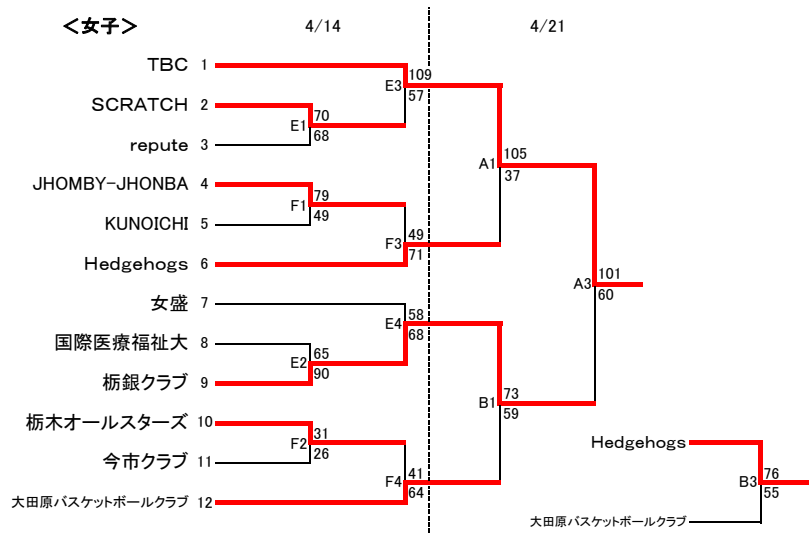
＜女子＞

4/14

4/21

TBC 1

SCRATCH 2

repute 3

JHOMBY-JHONBA 4

KUNOICHI 5

Hedgehogs 6

女盛 7

国際医療福祉大 8

栃銀クラブ 9

栃木オールスターズ 10

今市クラブ 11

大田原バスケットボールクラブ 12

E3 109 57

E1 70 68

F1 79 49

F3 49 71

E4 58 68

E2 65 90

F2 31 26

F4 41 64

A1 105 37

B1 73 59

A3 101 60

Hedgehogs

大田原バスケットボールクラブ

B3 76 55